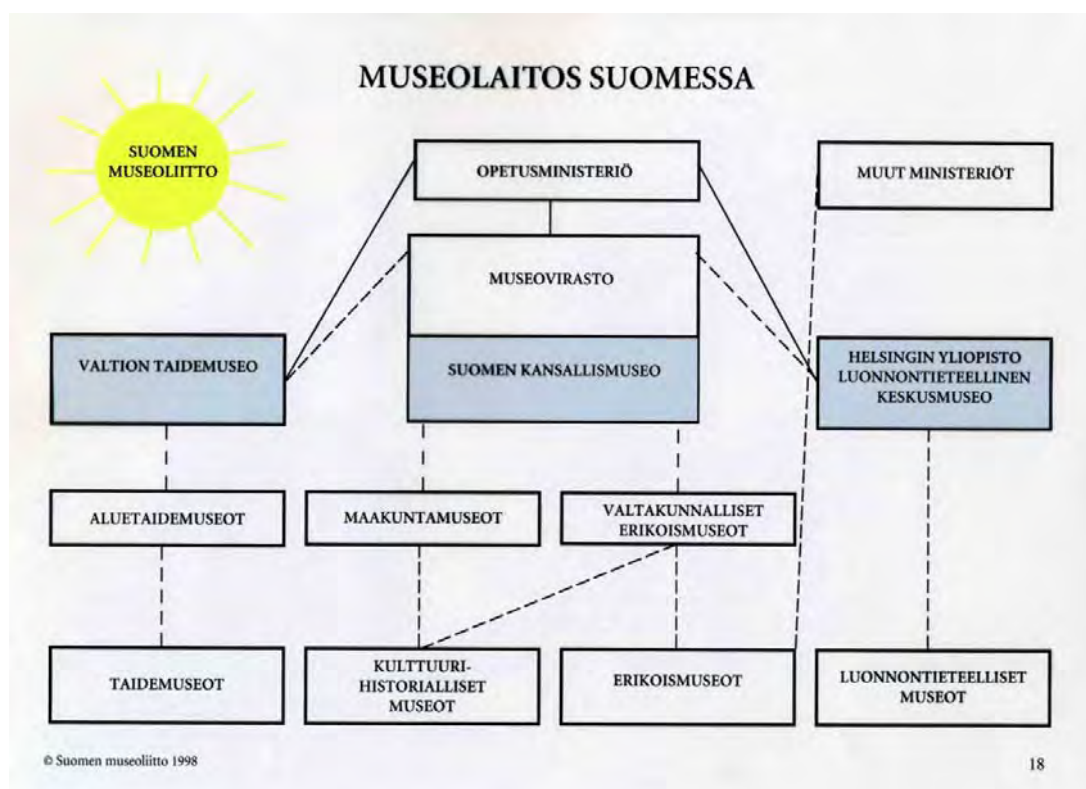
MUSEOLAITOS SUOMESSA

SUOMEN MUSEOLIITTO

OPETUSMINISTERIÖ

MUUT MINISTERIÖT

MUSEOVIRASTO

SUOMEN KANSALLISMUSEO

VALTION TAIDEMUSEO

HELSINGIN YLIOPISTO LUONNONTIETEELLINEN KESKUSMUSEO

ALUETAIDEMUSEOT

MAAKUNTAMUSEOT

VALTAKUNNALLISET ERIKOISMUSEOT

TAIDEMUSEOT

KULTTUURIHISTORIALLISET MUSEOT

ERIKOISMUSEOT

LUONNONTIETEELLISET MUSEOT

© Suomen museoliitto 1998

18